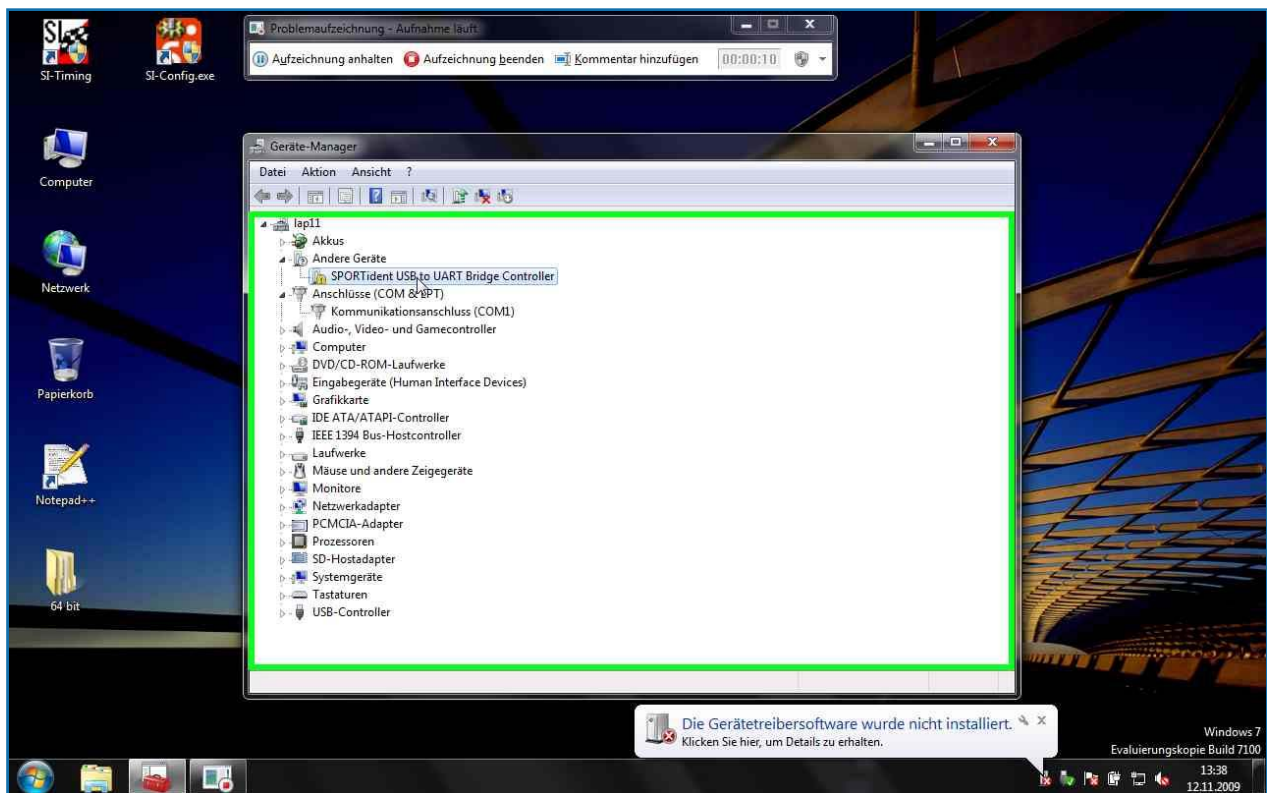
SI-Timing

SI-Config.exe

Computer

Netzwerk

Papierkorb

Notepad++

64 bit

Problemaufzeichnung - Aufnahme läuft

Aufzeichnung anhalten Aufzeichnung beenden Kommentar hinzufügen 00:00:10

Geräte-Manager

Datei Aktion Ansicht ?

lap11
Akkus
Andere Geräte
SPORTident USB to UART Bridge Controller
Anschlüsse (COM & LPT)
Kommunikationsanschluss (COM1)
Audio-, Video- und Gamecontroller
Computer
DVD/CD-ROM-Laufwerke
Eingabegeräte (Human Interface Devices)
Grafikkarte
IDE ATA/ATAPI-Controller
IEEE 1394 Bus-Hostcontroller
Laufwerke
Mäuse und andere Zeigegeräte
Monitore
Netzwerkadapter
PCMCIA-Adapter
Prozessoren
SD-Hostadapter
Systemgeräte
Tastaturen
USB-Controller

Die Gerätetreibersoftware wurde nicht installiert.
Klicken Sie hier, um Details zu erhalten.

Windows 7
Evaluierungskopie Build 7100

13:38
12.11.2009